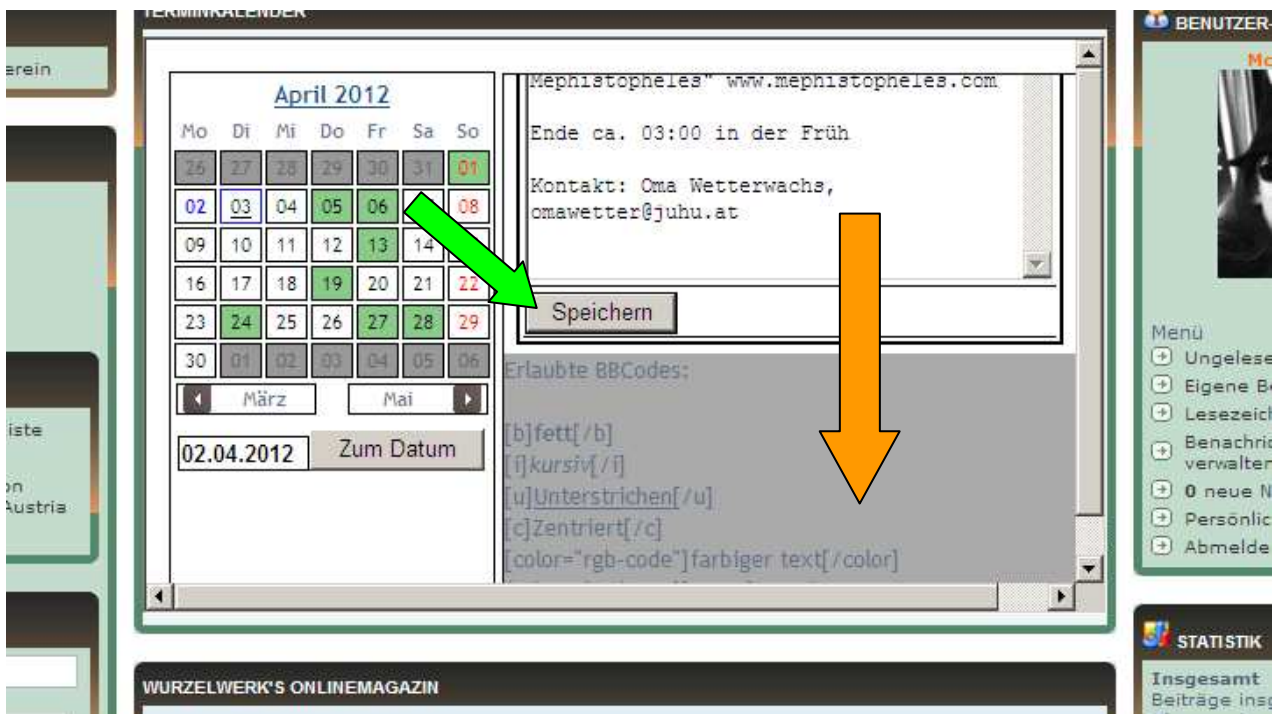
erein

iste

on
Austria

TERMINKALENDER

April 2012

| Mo | Di | Mi | Do | Fr | Sa | So |
|---|---|---|---|---|---|---|
| 26 | 27 | 28 | 29 | 30 | 31 | 01 |
| 02 | 03 | 04 | 05 | 06 | | 08 |
| 09 | 10 | 11 | 12 | 13 | 14 | |
| 16 | 17 | 18 | 19 | 20 | 21 | 22 |
| 23 | 24 | 25 | 26 | 27 | 28 | 29 |
| 30 | 01 | 02 | 03 | 04 | 05 | 06 |

März
Mai

02.04.2012
Zum Datum

Mephistopheles" www.mephistopheles.com

Ende ca. 03:00 in der Früh

Kontakt: Oma Wetterwachs, omawetter@juhu.at

Speichern

Erlaubte BBCodes:

[b]fett[/b]
[i]kursiv[/i]
[u]Unterstrichen[/u]
[c]Zentriert[/c]
[color="rgb-code"]farbiger text[/color]

WURZELWERK'S ONLINEMAGAZIN

BENUTZER-

Mo

Menü
Ungelese
Eigene Be
Lesezeich
Benachric verwalten
0 neue N
Persönlic
Abmelde

STATISTIK
Insgesamt
Beiträge insg